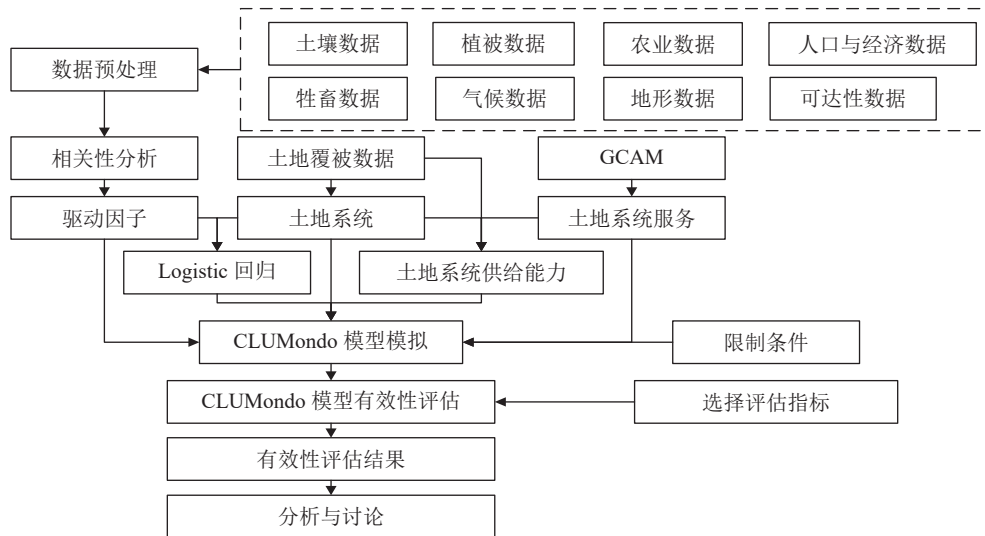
土壤数据
植被数据
农业数据
人口与经济数据
牲畜数据
气候数据
地形数据
可达性数据

数据预处理
相关性分析
土地覆被数据
GCAM
驱动因子
土地系统
土地系统服务
Logistic 回归
土地系统供给能力
CLUMondo 模型模拟
限制条件
CLUMondo 模型有效性评估
选择评估指标
有效性评估结果
分析与讨论